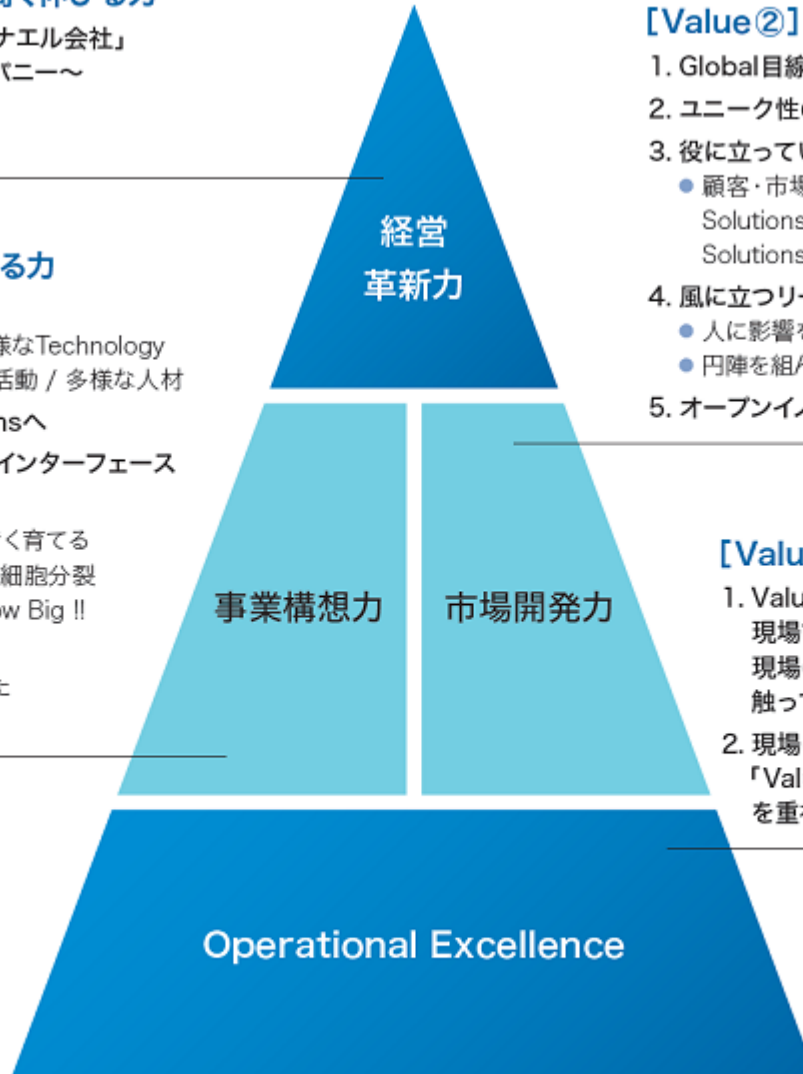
ナエル会社」
パニー〜

る力

様なTechnology
活動 / 多様な人材
nsへ
インターフェース

く育てる
細胞分裂
ow Big !!

と

[Value②]
1. Global目線
2. ユニーク性
3. 役に立ってい
● 顧客・市場
Solutions
Solutions
4. 風に立つリー
● 人に影響を
● 円陣を組ん
5. オープンイノ

経営
革新力

事業構想力

市場開発力

[Valu
1. Valu
現場
現場
触っ
2. 現場
「Val
を重

Operational Excellence